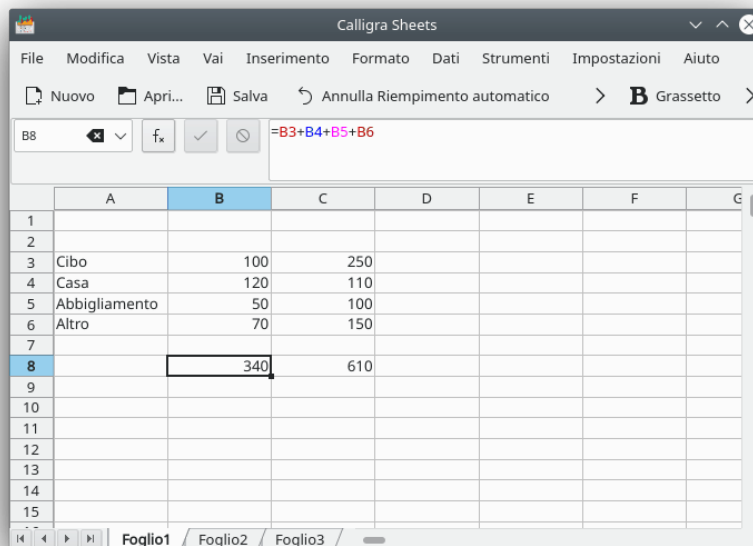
Calligra Sheets

File Modifica Vista Vai Inserimento Formato Dati Strumenti Impostazioni Aiuto

Nuovo Apri... Salva Annulla Riempimento automatico Grassetto

B8 $f_x$ =B3+B4+B5+B6

| | A | B | C | D | E | F | G |
|---|---|---|---|---|---|---|---|
| 1 | | | | | | | |
| 2 | | | | | | | |
| 3 | Cibo | 100 | 250 | | | | |
| 4 | Casa | 120 | 110 | | | | |
| 5 | Abbigliamento | 50 | 100 | | | | |
| 6 | Altro | 70 | 150 | | | | |
| 7 | | | | | | | |
| 8 | | 340 | 610 | | | | |
| 9 | | | | | | | |
| 10 | | | | | | | |
| 11 | | | | | | | |
| 12 | | | | | | | |
| 13 | | | | | | | |
| 14 | | | | | | | |
| 15 | | | | | | | |

Foglio1 Foglio2 Foglio3